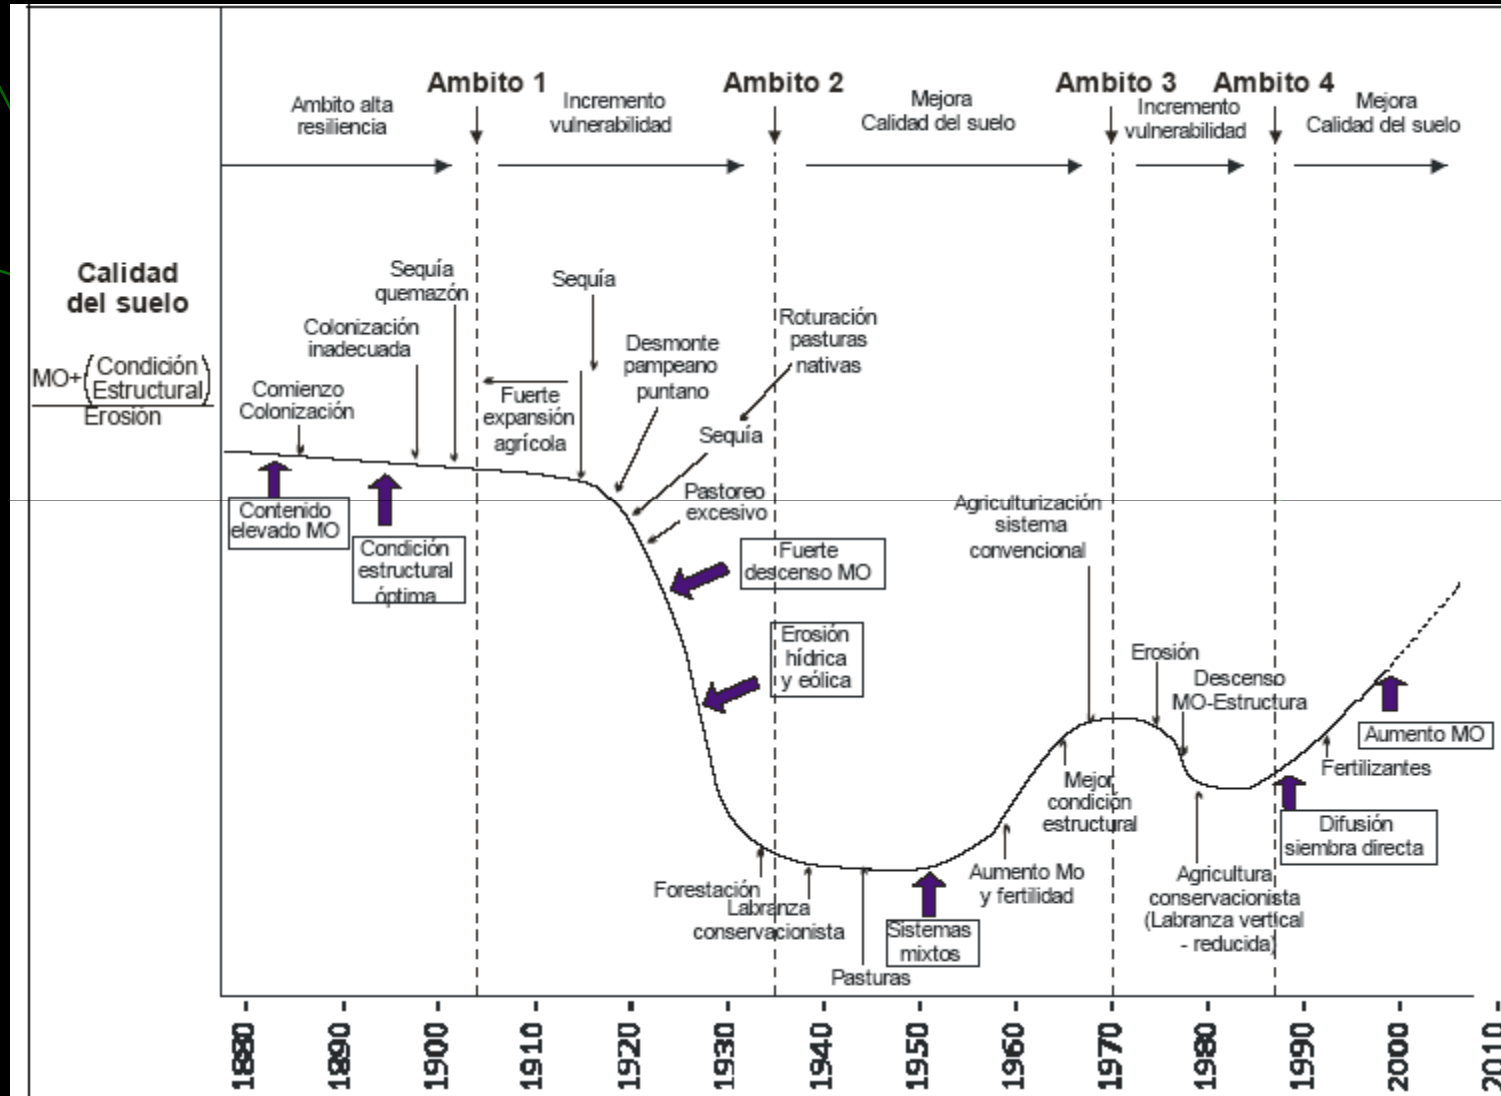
Ambito 1 Ambito 2 Ambito 3 Ambito 4

Ambito alta resiliencia

Incremento vulnerabilidad

Mejora Calidad del suelo

Incremento vulnerabilidad

Mejora Calidad del suelo

Calidad del suelo

$\frac{MO+\left(\begin{array}{c}Condición\\Estructural\end{array}\right)}{Erosión}$

Sequía quemazón

Colonización inadecuada

Comienzo Colonización

Sequía

Fuerte expansión agrícola

Desmonte pampeano puntano

Roturación pasturas nativas

Sequía

Pastoreo excesivo

Contenido elevado MO

Condición estructural óptima

Fuerte descenso MO

Erosión hídrica y eólica

Agriculturización sistema convencional

Erosión

Descenso MO-Estructura

Aumento MO

Fertilizantes

Mejor condición estructural

Difusión siembra directa

Aumento Mo y fertilidad

Agricultura conservacionista (Labranza vertical - reducida)

Forestación

Labranza conservacionista

Sistemas mixtos

Pasturas

1880 1890 1900 1910 1920 1930 1940 1950 1960 1970 1980 1990 2000 2010